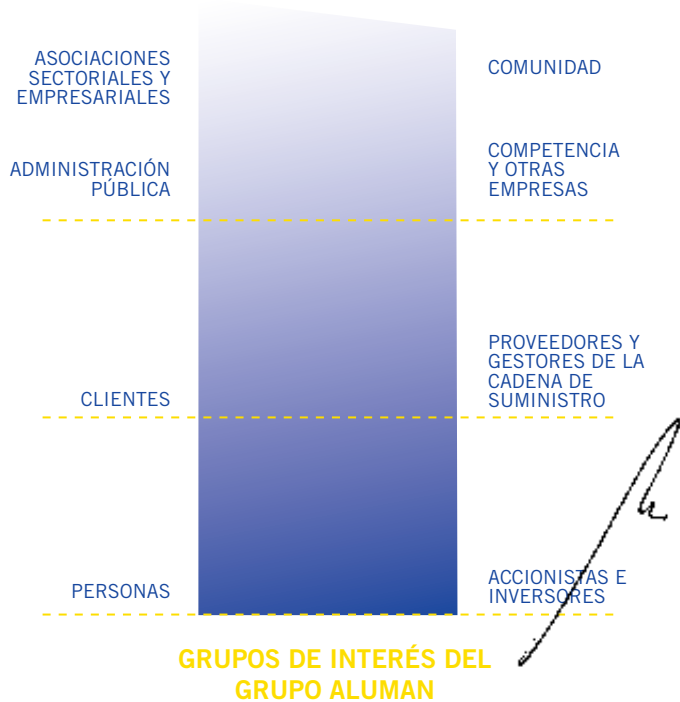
ASOCIACIONES SECTORIALES Y EMPRESARIALES

COMUNIDAD

ADMINISTRACIÓN PÚBLICA

COMPETENCIA Y OTRAS EMPRESAS

PROVEEDORES Y GESTORES DE LA CADENA DE SUMINISTRO

CLIENTES

PERSONAS

ACCIONISTAS E INVERSORES

GRUPOS DE INTERÉS DEL GRUPO ALUMAN